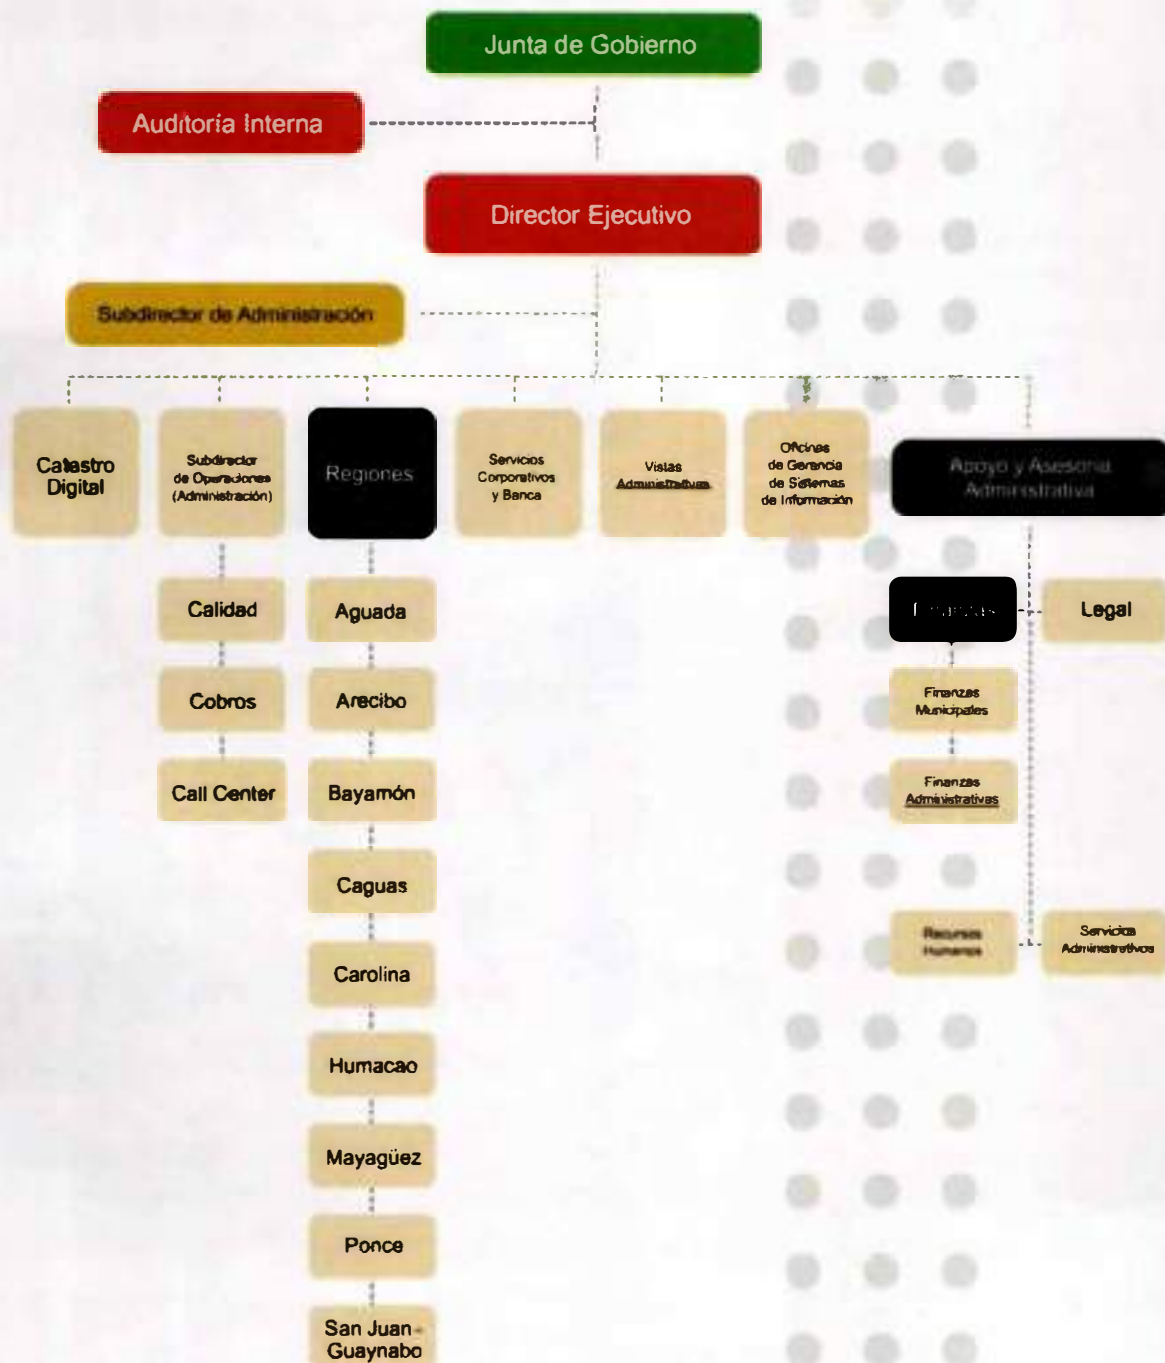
Junta de Gobierno

Auditoría Interna

Director Ejecutivo

Subdirector de Administración

Catastro Digital

Subdirector de Operaciones (Administración)

Regiones

Servicios Corporativos y Banca

Vistas Administrativas

Oficinas de Gerencia de Sistemas de Información

Apoyo y Asesoría Administrativa

Calidad

Cobros

Call Center

Aguada

Arecibo

Bayamón

Caguas

Carolina

Humacao

Mayagüez

Ponce

San Juan-Guaynabo

Finanzas

Legal

Finanzas Municipales

Finanzas Administrativas

Recursos Humanos

Servicios Administrativos